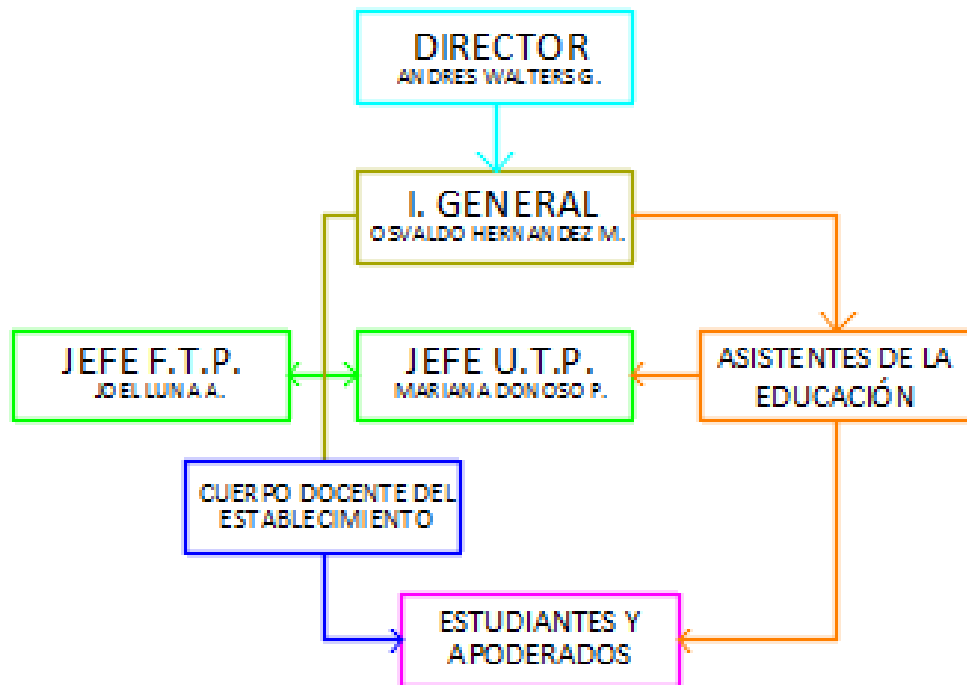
DIRECTOR
ANDRES WALTERS G.

I. GENERAL
OSVALDO HERNANDEZ M.

JEFE F.T.P.
JOEL LUNA A.

JEFE U.T.P.
MARIANA DONOSO P.

ASISTENTES DE LA EDUCACIÓN

CUERPO DOCENTE DEL ESTABLECIMIENTO

ESTUDIANTES Y APODERADOS